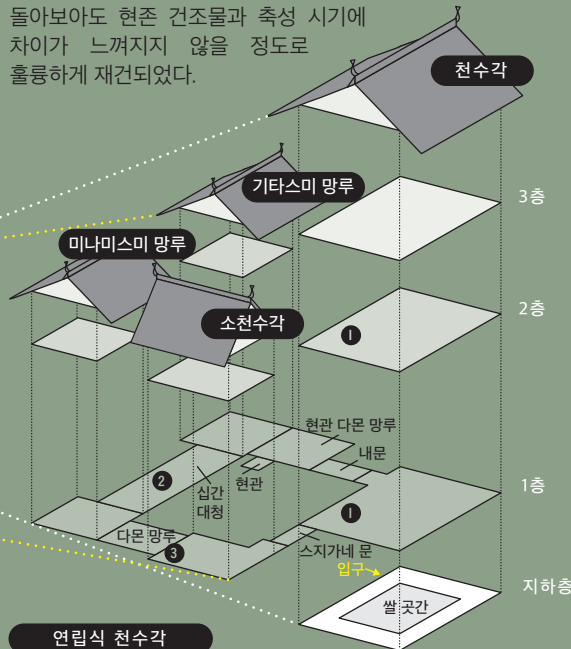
돌아보아도 현존 건조물과 축성 시기에 차이가 느껴지지 않을 정도로 훌륭하게 재건되었다.

천수각

기타스미 망루

3층

미나미스미 망루

소천수각

2층

1

현관 다몬 망루

내문

2

십간 대청

현관

1층

1

다몬 망루

3

스지가네 문

입구

지하층

쌀 곳간

연립식 천수각